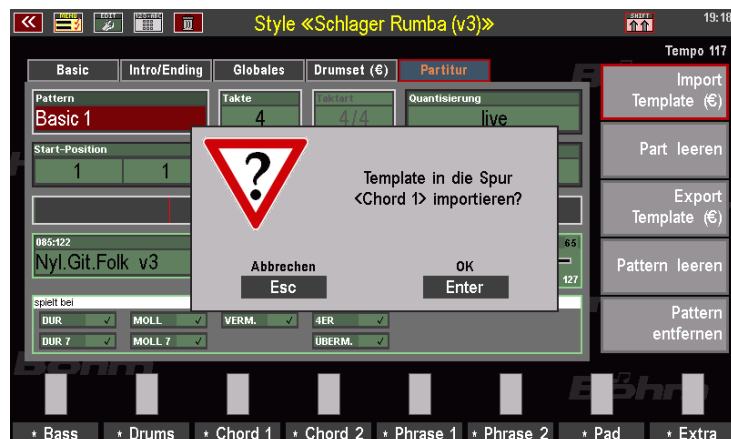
MENU EDIT EASY-KIT

Style «Schlager Rumba (v3)»

SHIFT 19:18

Tempo 117

Basic | Intro/Ending | Globales | Drumset (€) | Partitur

Pattern
Basic 1

Takte
4

Taktart
4/4

Quantisierung
live

Start-Position
1 | 1

085:122
Nyl.Git.Folk v3

65

127

spielt bei

DUR ✓ | MOLL ✓ | VERM. ✓ | 4ER ✓
DUR 7 ✓ | MOLL 7 ✓ | ÜBERM. ✓

Template in die Spur <Chord 1> importieren?

Abbrechen
Esc

OK
Enter

Import Template (€)

Part leeren

Export Template (€)

Pattern leeren

Pattern entfernen

Böhm

Böhm

* Bass | * Drums | * Chord 1 | * Chord 2 | * Phrase 1 | * Phrase 2 | * Pad | * Extra